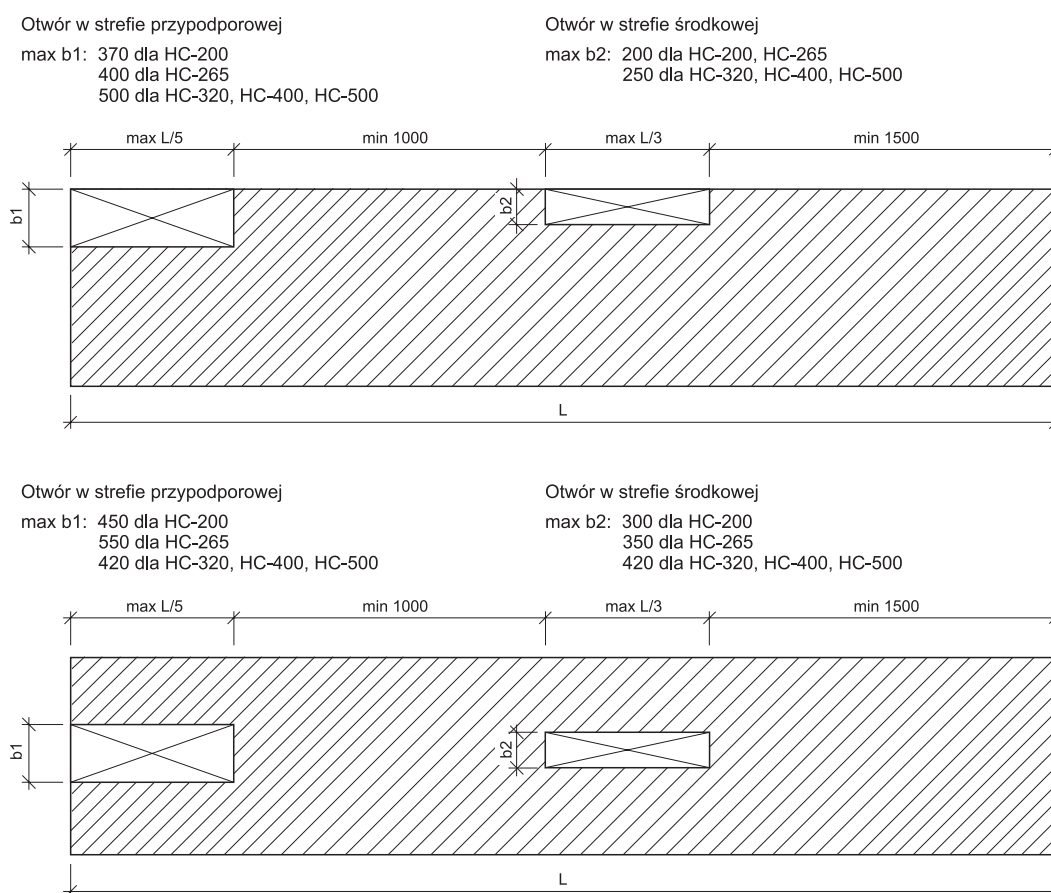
Otwór w strefie przypodporowej

max b1: 370 dla HC-200
400 dla HC-265
500 dla HC-320, HC-400, HC-500

Otwór w strefie środkowej

max b2: 200 dla HC-200, HC-265
250 dla HC-320, HC-400, HC-500

max L/5 min 1000 max L/3 min 1500

b1 b2

L

Otwór w strefie przypodporowej

max b1: 450 dla HC-200
550 dla HC-265
420 dla HC-320, HC-400, HC-500

Otwór w strefie środkowej

max b2: 300 dla HC-200
350 dla HC-265
420 dla HC-320, HC-400, HC-500

max L/5 min 1000 max L/3 min 1500

b1 b2

L